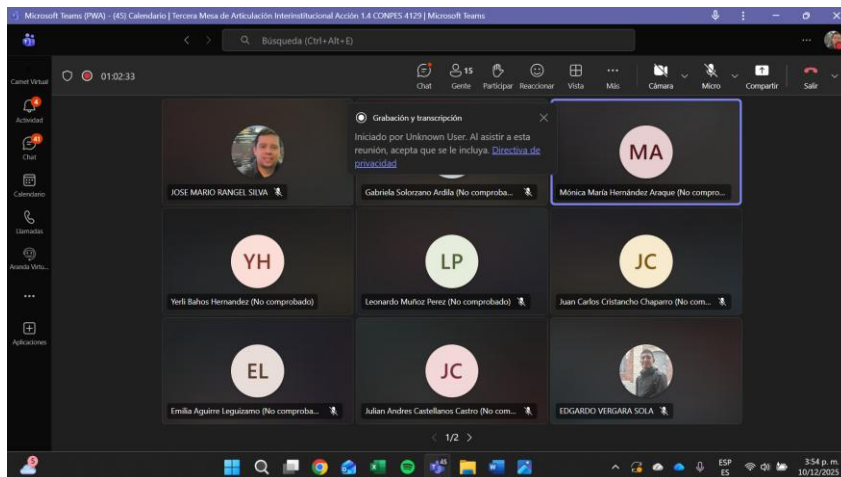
Microsoft Teams (PWA) - (45) Calendario | Tercera Mesa de Articulación Interinstitucional Acción 1.4 CONPES 4129 | Microsoft Teams

Búsqueda (Ctrl+Alt+E)

Carnet Virtual

01:02:33

Chat
15
Gente
Participar
Reaccionar
Vista
Más
Cámara
Micro
Compartir
Salir

4
Actividad
41
Chat
Calendario
Llamadas
Aranda Virtu...
Aplicaciones

Grabación y transcripción
Iniciado por Unknown User. Al asistir a esta reunión, acepta que se le incluya. Directiva de privacidad

JOSE MARIO RANGEL SILVA
Gabriela Solorzano Ardila (No comproba...
MA
Mónica María Hernández Araque (No compro...
YH
Yerli Bahos Hernandez (No comprobado)
LP
Leonardo Muñoz Perez (No comprobado)
JC
Juan Carlos Cristancho Chaparro (No com...
EL
Emilia Aguirre Leguizamo (No comproba...
JC
Julian Andres Castellanos Castro (No com...
EDGARDO VERGARA SOLA

1/2

5
45
ESP
ES
3:54 p. m.
10/12/2025